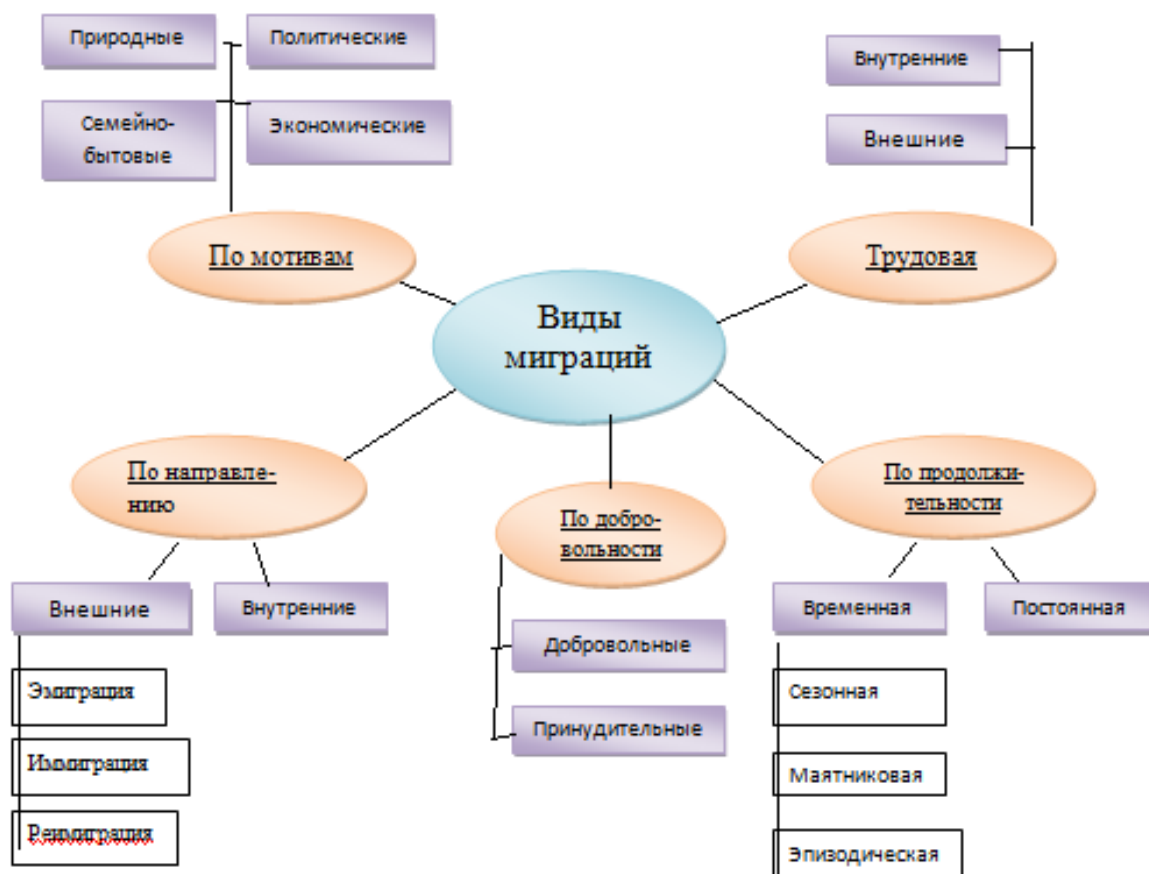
Природные

Политические

Семейно-бытовые

Экономические

Внутренние

Внешние

По мотивам

Трудовая

Виды миграций

По направлению

По добровольности

По продолжительности

Внешние

Внутренние

Добровольные

Принудительные

Временная

Постоянная

Эмиграция

Иммиграция

Реимиграция

Сезонная

Маятниковая

Эпизодическая